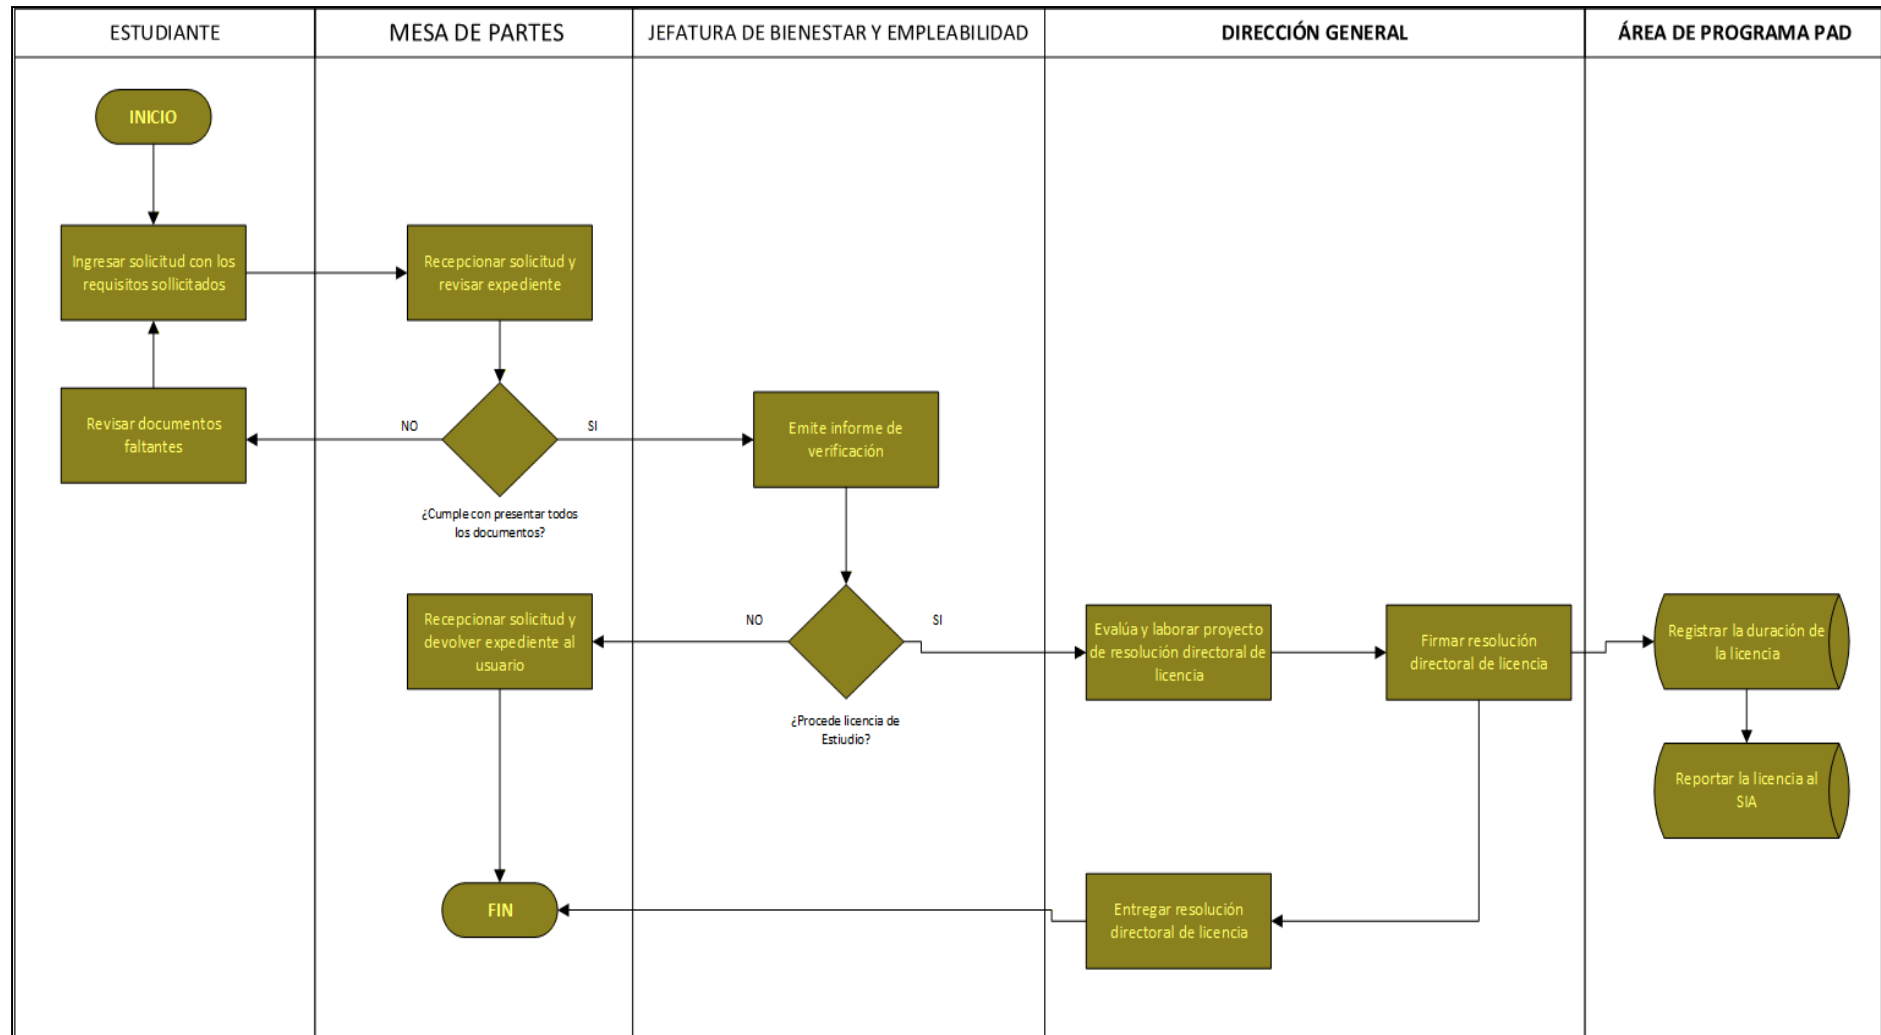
| ESTUDIANTE | MESA DE PARTES | JEFATURA DE BIENESTAR Y EMPLEABILIDAD | DIRECCIÓN GENERAL | ÁREA DE PROGRAMA PAD |
|---|---|---|---|---|

INICIO

Ingresar solicitud con los requisitos sollicitados

Recepcionar solicitud y revisar expediente

Revisar documentos faltantes

NO

SI

¿Cumple con presentar todos los documentos?

Emite informe de verificación

Recepcionar solicitud y devolver expediente al usuario

NO

SI

¿Procede licencia de Estiudio?

Evalúa y laborar proyecto de resolución directoral de licencia

Firmar resolución directoral de licencia

Registrar la duración de la licencia

Reportar la licencia al SIA

FIN

Entregar resolución directoral de licencia